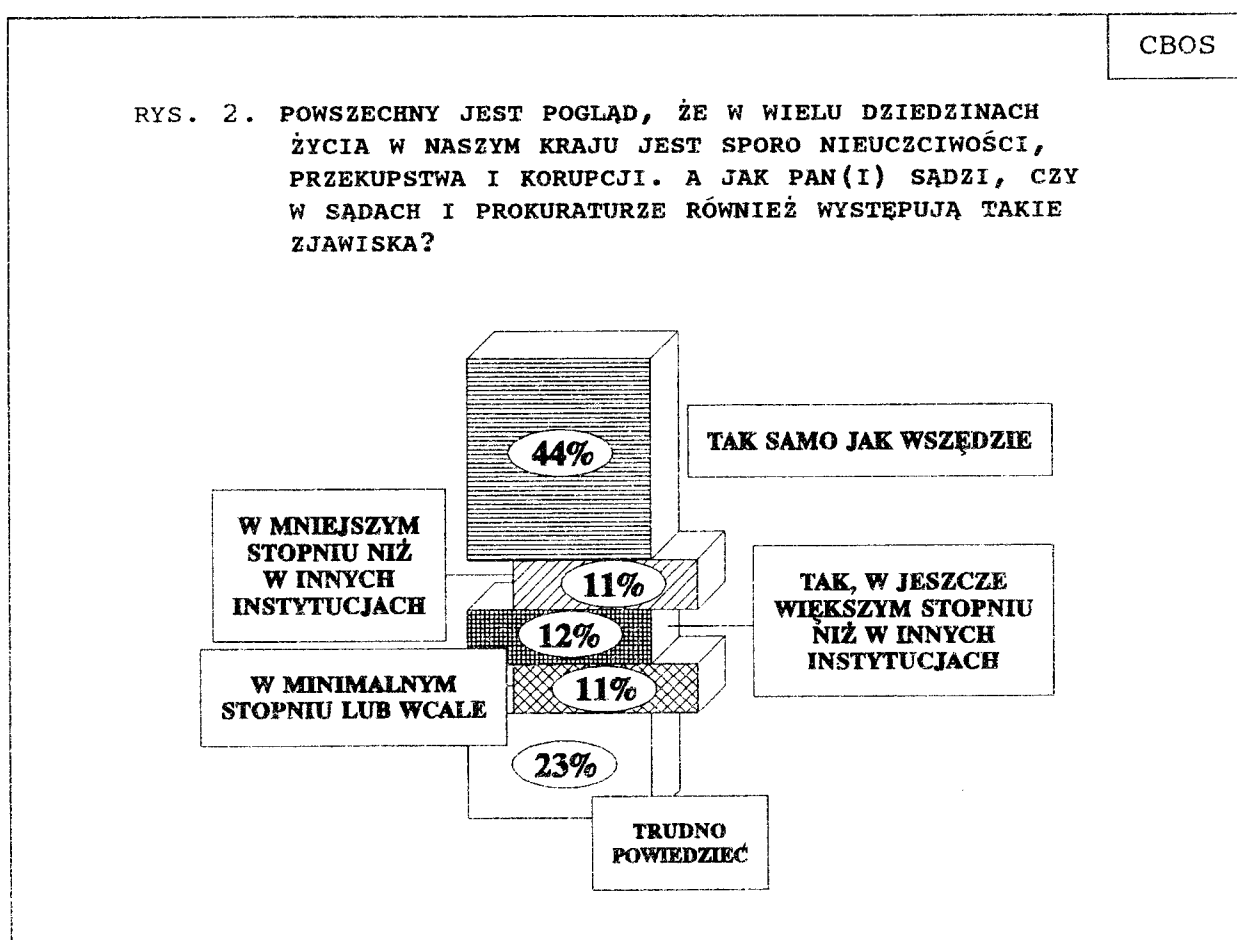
CBOS

RYS. 2. POWSZECHNY JEST POGLĄD, ŻE W WIELU DZIEDZINACH ŻYCIA W NASZYM KRAJU JEST SPORO NIEUCZCIWOŚCI, PRZEKUPSTWA I KORUPCJI. A JAK PAN(I) SĄDZI, CZY W SĄDACH I PROKURATURZE RÓWNIEŻ WYSTĘPUJĄ TAKIE ZJAWISKA?

44%

TAK SAMO JAK WSZĘDZIE

W MNIEJSZYM STOPNIU NIŻ W INNYCH INSTYTUCJACH

11%

TAK, W JESZCZE WIĘKSZYM STOPNIU NIŻ W INNYCH INSTYTUCJACH

12%

W MINIMALNYM STOPNIU LUB WCALE

11%

23%

TRUDNO POWIEDZIEĆ